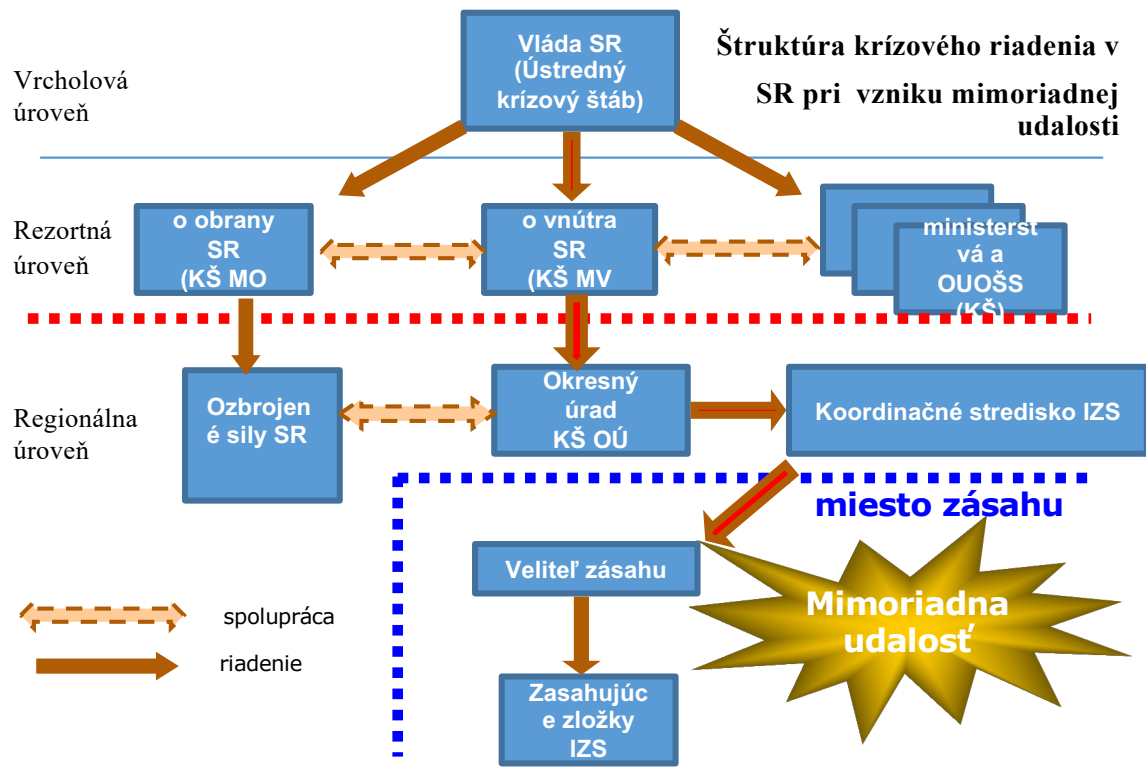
Štruktúra krízového riadenia v SR pri vzniku mimoriadnej udalosti

Vrcholová úroveň

Vláda SR (Ústredný krízový štáb)

Rezortná úroveň

o obrany SR (KŠ MO

o vnútra SR (KŠ MV

ministerstvá a OUOŠS (KŠ)

Regionálna úroveň

Ozbrojené sily SR

Okresný úrad KŠ OÚ

Koordinačné stredisko IZS

miesto zásahu

Veliteľ zásahu

Mimoriadna udalosť

Zasahujúce zložky IZS

spolupráca

riadenie